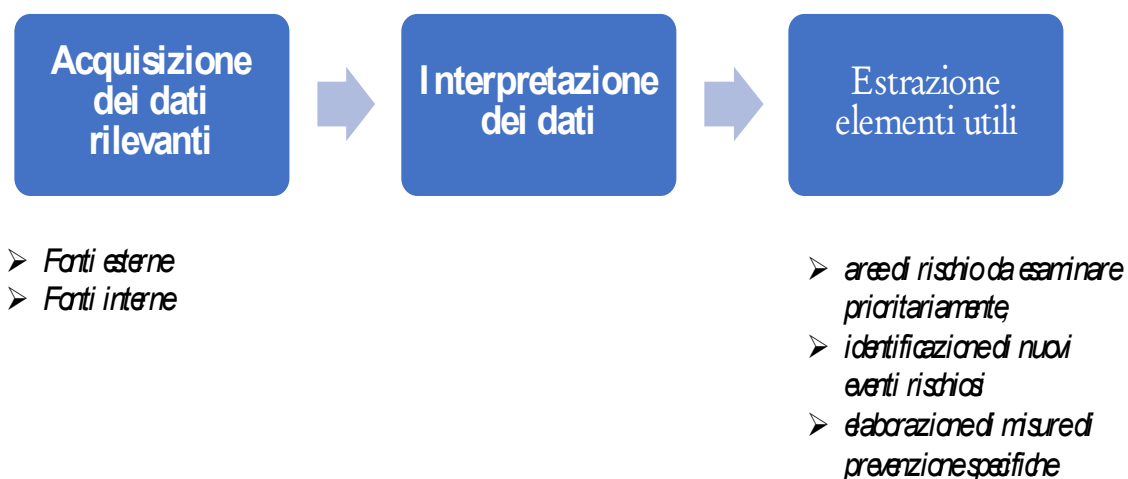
Acquisizione dei dati rilevanti

Interpretazione dei dati

Estrazione elementi utili

- Fonti esterne
- Fonti interne

- aree di rischio da esaminare prioritariamente,
- identificazione di nuovi eventi rischiosi
- elaborazione di misure di prevenzione specifiche